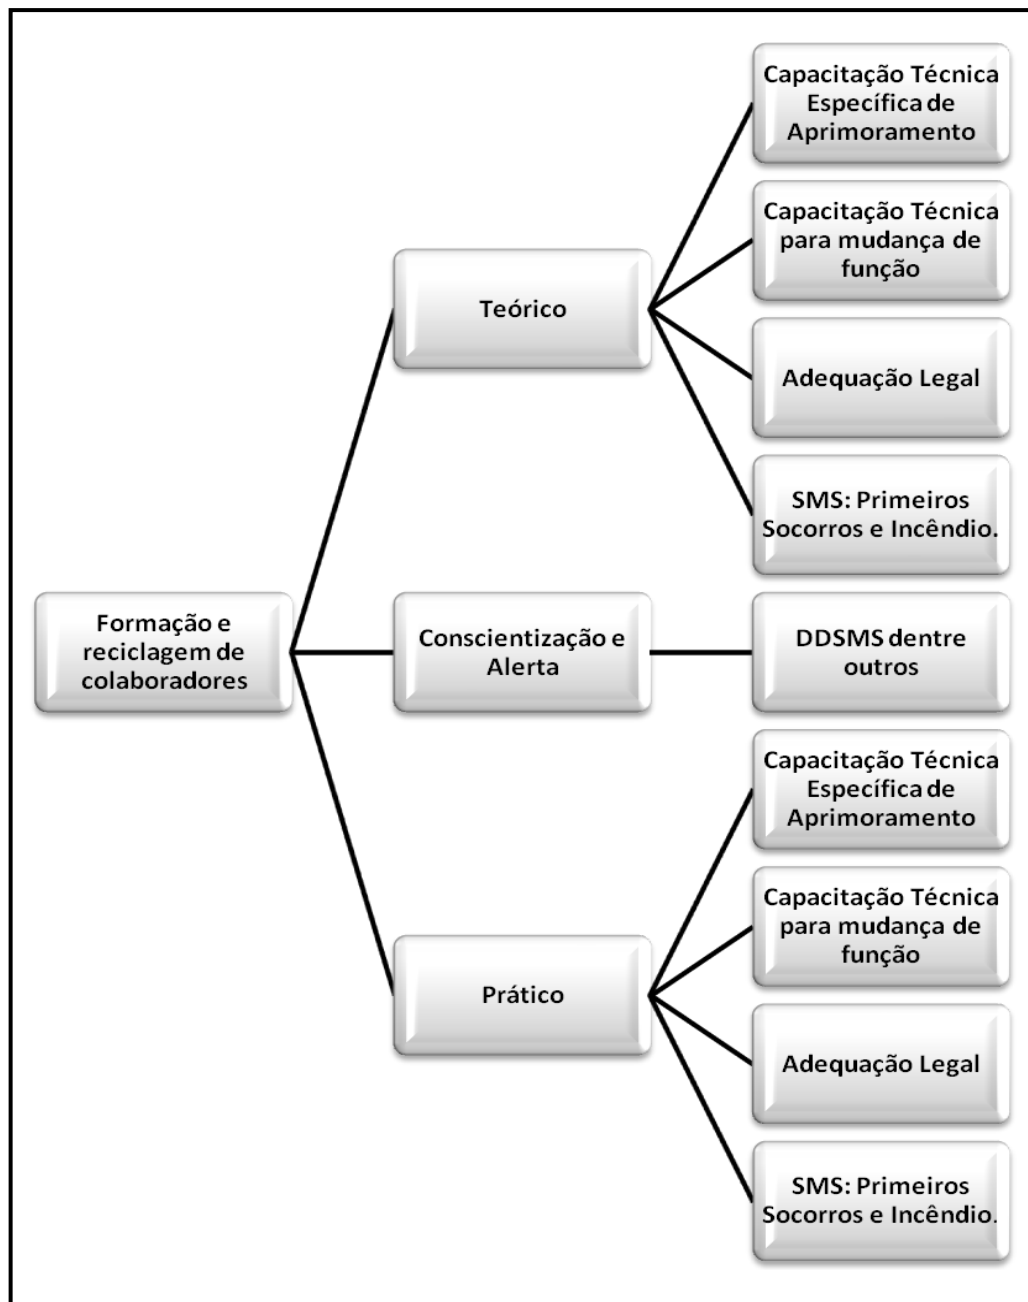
Formação e reciclagem de colaboradores

Teórico

Capacitação Técnica Específica de Aprimoramento

Capacitação Técnica para mudança de função

Adequação Legal

SMS: Primeiros Socorros e Incêndio.

Conscientização e Alerta

DDSMS dentre outros

Prático

Capacitação Técnica Específica de Aprimoramento

Capacitação Técnica para mudança de função

Adequação Legal

SMS: Primeiros Socorros e Incêndio.